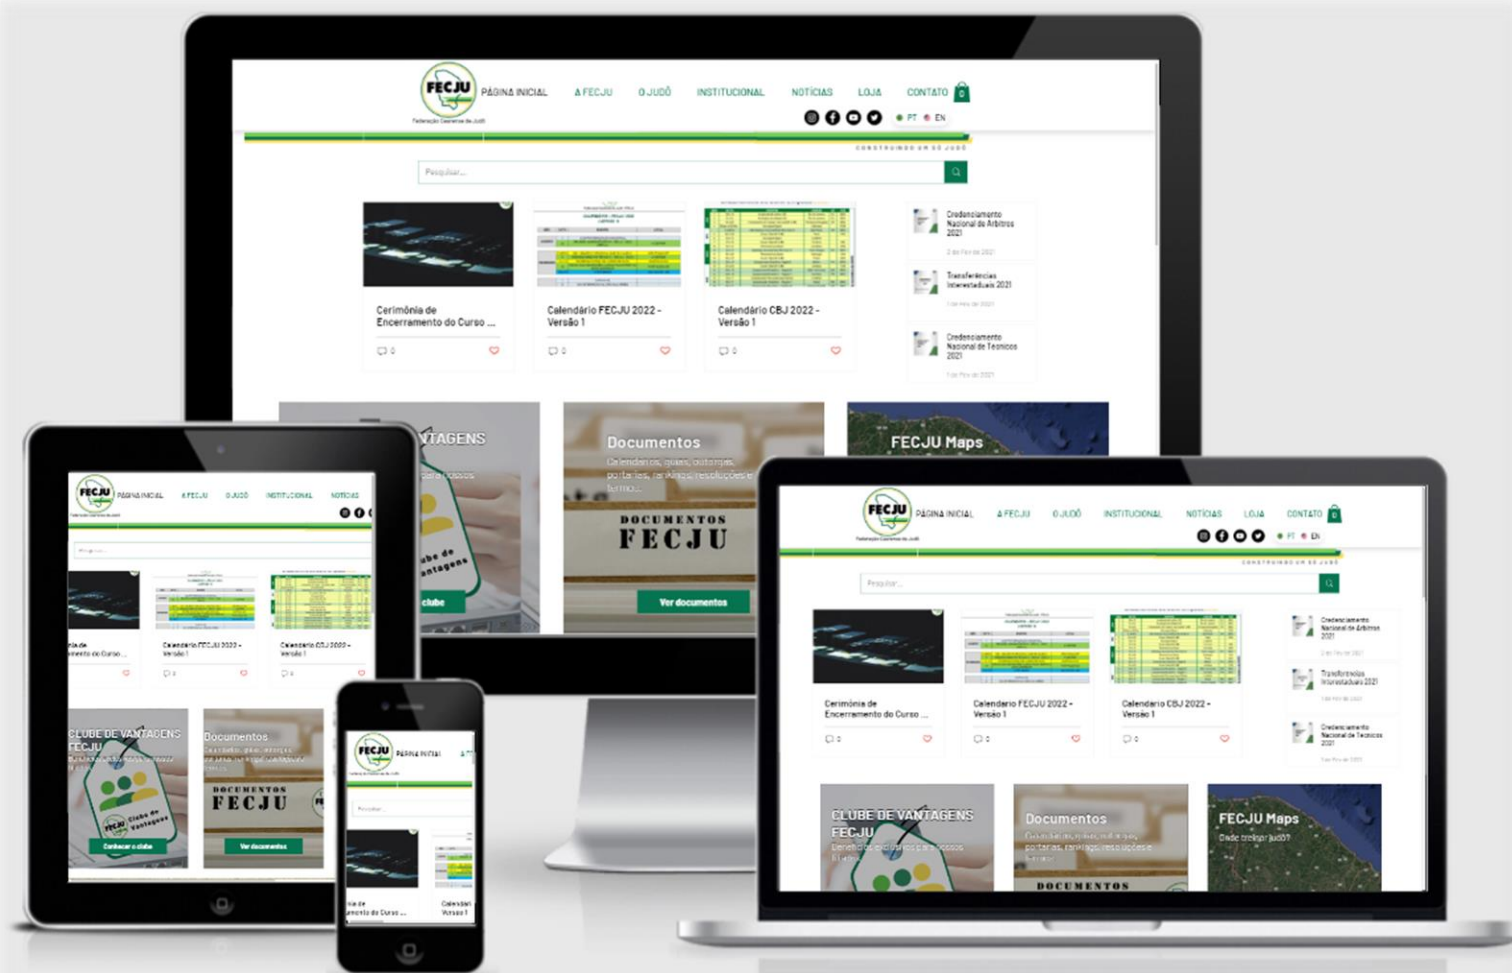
FECJU
Federação Cearense de Judô
PÁGINA INICIAL A FECJU O JUDÔ INSTITUCIONAL NOTÍCIAS LOJA CONTATO
PT EN
CONSTRUINDO UM SÓ JUDÔ
Pesquisar...

Cerimônia de Encerramento do Curso ...
0

Calendário FECJU 2022 - Versão 1
0

Calendário CBJ 2022 - Versão 1
0

Credenciamento Nacional de Árbitros 2021

Transferências Interestaduais 2021

Credenciamento Nacional de Técnicos 2021

CLUBE DE VANTAGENS FECJU
Benefícios exclusivos para nossos filiados
Conhecer o clube

Documentos
Calendários, guias, cotornas, portarias, rankings, resoluções e termos.
DOCUMENTOS FECJU
Ver documentos

FECJU Maps
Onde treinar judô?